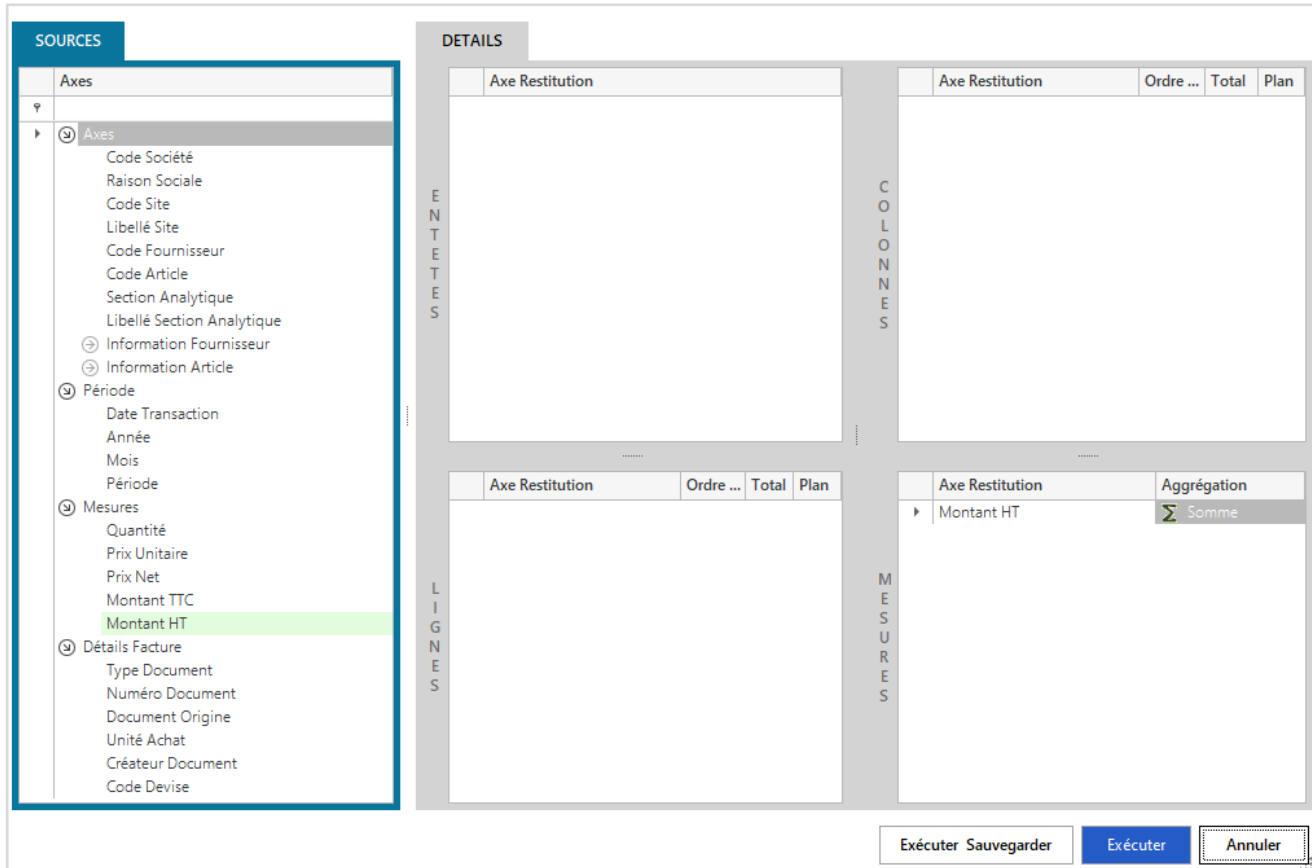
SOURCES

| Axes |
|---|

Axes
Code Société
Raison Sociale
Code Site
Libellé Site
Code Fournisseur
Code Article
Section Analytique
Libellé Section Analytique
Information Fournisseur
Information Article
Période
Date Transaction
Année
Mois
Période
Mesures
Quantité
Prix Unitaire
Prix Net
Montant TTC
Montant HT
Détails Facture
Type Document
Numéro Document
Document Origine
Unité Achat
Créateur Document
Code Devise

DETAILS

ENTETES

| Axe Restitution |
|---|

COLONNES

| Axe Restitution | Ordre ... | Total | Plan |
|---|---|---|---|

LIGNES

| Axe Restitution | Ordre ... | Total | Plan |
|---|---|---|---|

MESURES

| Axe Restitution | Aggrégation |
|---|---|
| Montant HT | Somme |

Exécuter Sauvegarder
Exécuter
Annuler